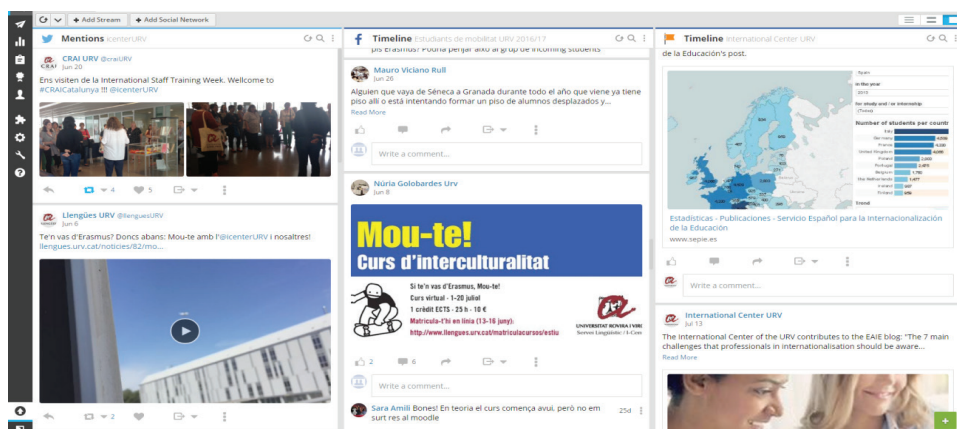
+ Add Stream + Add Social Network

Mentions icenterURV

CRAI URV @craiURV
Jun 20
Ens visiten de la International Staff Training Week. Wellcome to #CRAICatalunya !!! @icenterURV

4 5

Llengües URV @llenguesURV
Jun 6
Te'n vas d'Erasmus? Doncs abans: Mou-te amb l'@icenterURV i nosaltres! llengues.urv.cat/noticies/82/mo...

2

Timeline Estudiants de mobilitat URV 2016/17

pis Erasmus? Podria penjar això al grup de incoming students

Mauro Viciano Rull
Jun 26
Alguien que vaya de Séneca a Granada durante todo el año que viene ya tiene piso allí o está intentando formar un piso de alumnos desplazados y...
Read More

Write a comment...

Núria Golobardes Urv
Jun 8

Mou-te!
Curs d'interculturalitat
Si te'n vas d'Erasmus, Mou-te!
Curs virtual · 1-20 juliol
1 crèdit ECTS · 25 h · 10 €
Matrícula-t'hi en línia (13-16 juny):
http://www.llengues.urv.cat/matriculacursos/estiu
UNIVERSITAT ROVIRA I VIRGILI
Servei Lingüístic · I-Cent

2 6

Write a comment...

Sara Amili Bones! En teoria el curs comença avui, però no em surt res al moodle 25d

Timeline International Center URV

de la Educación's post.

Number of students per country

Estadísticas - Publicaciones - Servicio Español para la Internacionalización de la Educación
www.sepie.es

Write a comment...

International Center URV
Jul 13
The International Center of the URV contributes to the EAIE blog: "The 7 main challenges that professionals in internationalisation should be aware...
Read More